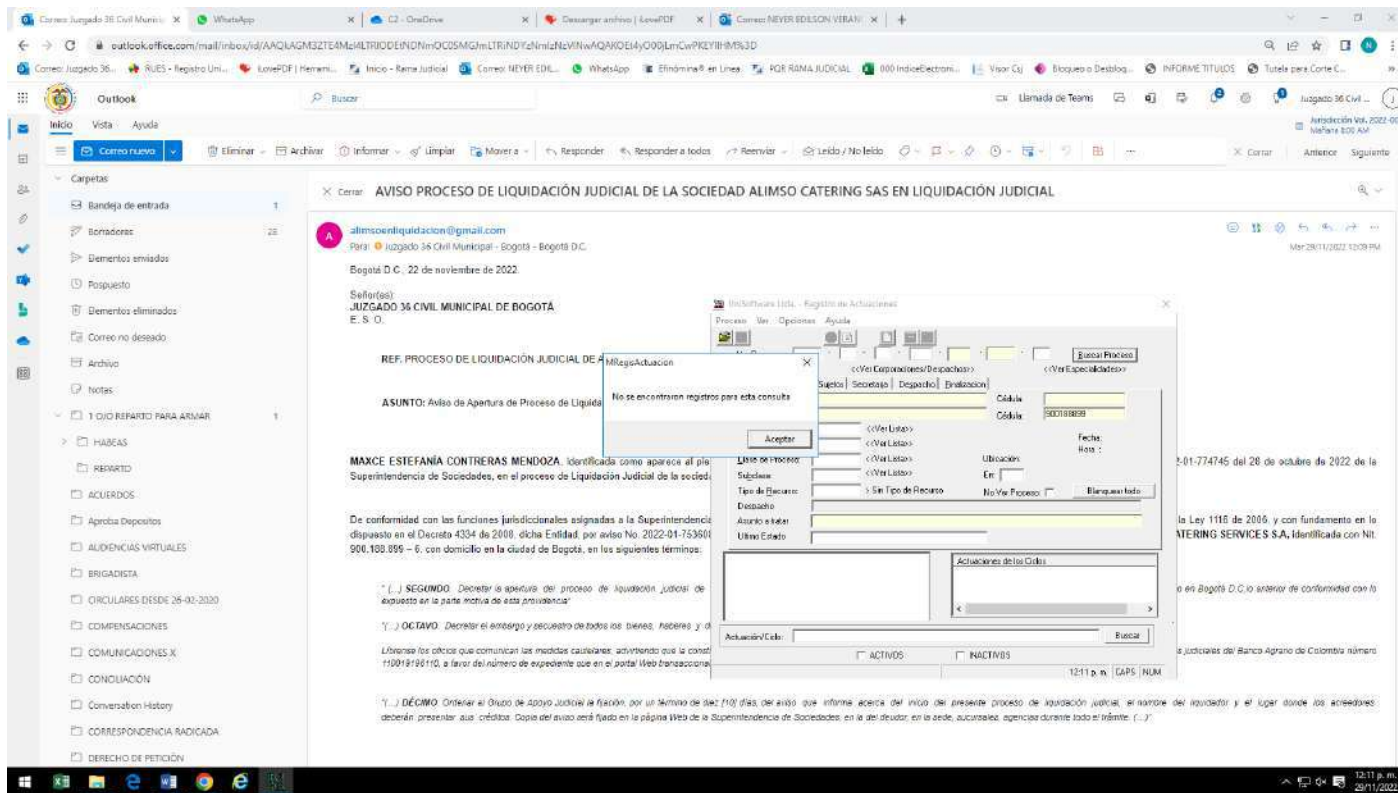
Correo: Juzgado 36 Civil Munici × | WhatsApp × | C2 - OneDrive × | Descargar archivo | iLovePDF × | Correo: NEYER EDILSON VERAN × | +

outlook.office.com/mail/inbox/id/AAQkAGM3ZTE4MzMLTRIODEtNDNmOC05MGJmLTRiNDYzNmIzNzVlNwAQAKOEt4yO00jLmCwPKEYIIHM%3D

Correo: Juzgado 36... | RUES - Registro Uni... | iLovePDF | Herrami... | Inicio - Rama Judicial | Correo: NEYER EDIL... | WhatsApp | Efinómina® en Línea | PQR RAMA JUDICIAL | 000IndiceElectroni... | Visor Csj | Bloqueo o Desblog... | INFORME TITULOS | Tutela para Corte C...

Outlook | Buscar | Llamada de Teams | Juzgado 36 Civil ...

Inicio Vista Ayuda

Correo nuevo | Eliminar | Archivar | Informar | Limpiar | Mover a | Responder | Responder a todos | Reenviar | Leído / No leído | Cerrar | Anterior | Siguiente

Jurisdicción Vol. 2022-00 Mañana 8:00 AM

Carpetas
Bandeja de entrada 1
Borradores 28
Elementos enviados
Pospuesto
Elementos eliminados
Correo no deseado
Archivo
Notas
1 OJO REPARTO PARA ARMAR 1
HABEAS
REPARTO
ACUERDOS
Aprobar Depositos
AUDIENCIAS VIRTUALES
BRIGADISTA
CIRCULARES DESDE 26-02-2020
COMPENSACIONES
COMUNICACIONES X
CONCILIACIÓN
Conversation History
CORRESPONDENCIA RADICADA
DERECHO DE PETICIÓN

× Cerrar AVISO PROCESO DE LIQUIDACIÓN JUDICIAL DE LA SOCIEDAD ALIMSO CATERING SAS EN LIQUIDACIÓN JUDICIAL

alimsoenliquidacion@gmail.com
Para: Juzgado 36 Civil Municipal - Bogotá - Bogotá D.C.
Mar 29/11/2022 12:09 PM

Bogotá D.C., 22 de noviembre de 2022.

Señor(es):
JUZGADO 36 CIVIL MUNICIPAL DE BOGOTÁ
E. S. O.

REF. PROCESO DE LIQUIDACIÓN JUDICIAL DE A

ASUNTO: Aviso de Apertura de Proceso de Liquida

MAXCE ESTEFANÍA CONTRERAS MENDOZA, identificada como aparece al pie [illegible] 2-01-774745 del 28 de octubre de 2022 de la Superintendencia de Sociedades, en el proceso de Liquidación Judicial de la socieda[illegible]

De conformidad con las funciones jurisdiccionales asignadas a la Superintendencia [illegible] la Ley 1116 de 2006, y con fundamento en lo dispuesto en el Decreto 4334 de 2008, dicha Entidad, por aviso No. 2022-01-75360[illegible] ATERING SERVICES S.A. identificada con Nit. 900.188.899 – 6, con domicilio en la ciudad de Bogotá, en los siguientes términos:

"(...) SEGUNDO. Decretar la apertura del proceso de liquidación judicial de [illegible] en Bogotá D.C.lo anterior de conformidad con lo expuesto en la parte motiva de esta providencia"

"(...) OCTAVO. Decretar el embargo y secuestro de todos los bienes, haberes y d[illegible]

Líbrense los oficios que comunican las medidas cautelares, advirtiendo que la const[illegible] s judiciales del Banco Agrario de Colombia número 110019196110, a favor del número de expediente que en el portal Web transaccional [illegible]

"(...) DÉCIMO. Ordenar al Grupo de Apoyo Judicial la fijación, por un término de diez (10) días, del aviso que informe acerca del inicio del presente proceso de liquidación judicial, el nombre del liquidador y el lugar donde los acreedores deberán presentar sus créditos. Copia del aviso será fijado en la página Web de la Superintendencia de Sociedades, en la del deudor, en la sede, sucursales, agencias durante todo el trámite. (...)"

JusticiaXXI Ltda. - Registro de Actuaciones
Proceso Ver Opciones Ayuda
Buscar Proceso
<<Ver Corporaciones/Despachos>> <<Ver Especialidades>>
Sujetos | Secretaria | Despacho | Finalizacion
Cédula
Cédula 900188899
<<Ver Lista>>
<<Ver Lista>> Fecha:
Hora:
Lista de Procesos <<Ver Lista>> Ubicación
Subclase <<Ver Lista>> En
Tipo de Recurso Sin Tipo de Recurso No Ver Proceso Blanquear todo
Despacho
Asunto a tratar
Ultimo Estado
Actuaciones de los Ciclos
Actuación/Ciclo: Buscar
ACTIVOS INACTIVOS
12:11 p. m. CAPS NUM

MRegisActuacion
No se encontraron registros para esta consulta
Aceptar

12:11 p. m. 29/11/2022